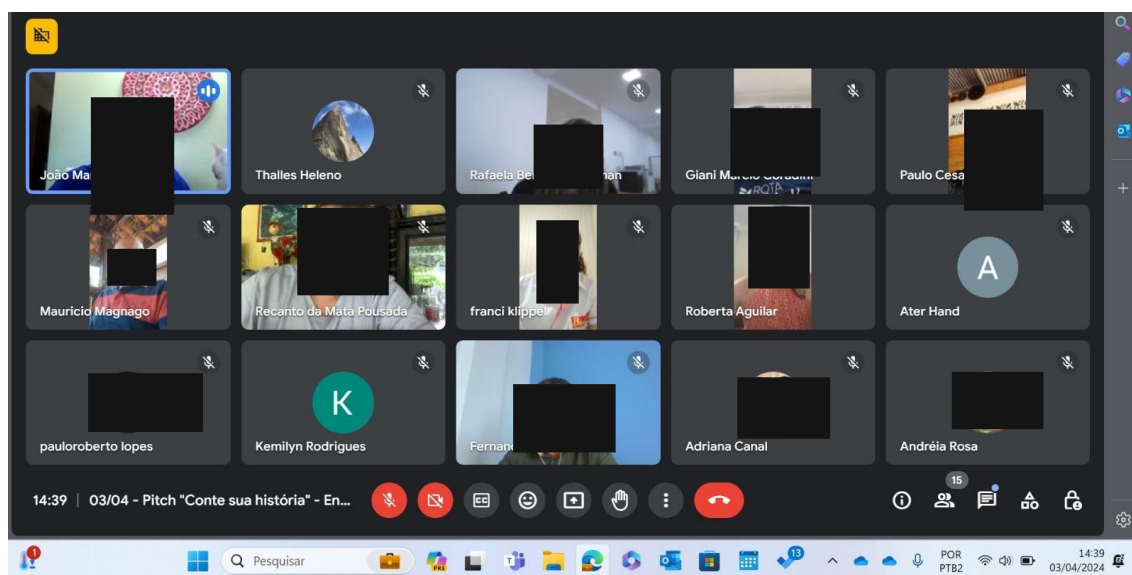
João Ma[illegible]

Thalles Heleno

Rafaela Be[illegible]han

Giani M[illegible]

Paulo Cesa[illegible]

Mauricio Magnago

Recanto da Mata Pousada

franci klippel

Roberta Aguilar

A

Ater Hand

pauloroberto lopes

K

Kemilyn Rodrigues

Fernan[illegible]

Adriana Canal

Andréia Rosa

14:39 | 03/04 - Pitch "Conte sua história" - En...

15

Pesquisar

PRE

13

POR
PTB2

14:39
03/04/2024